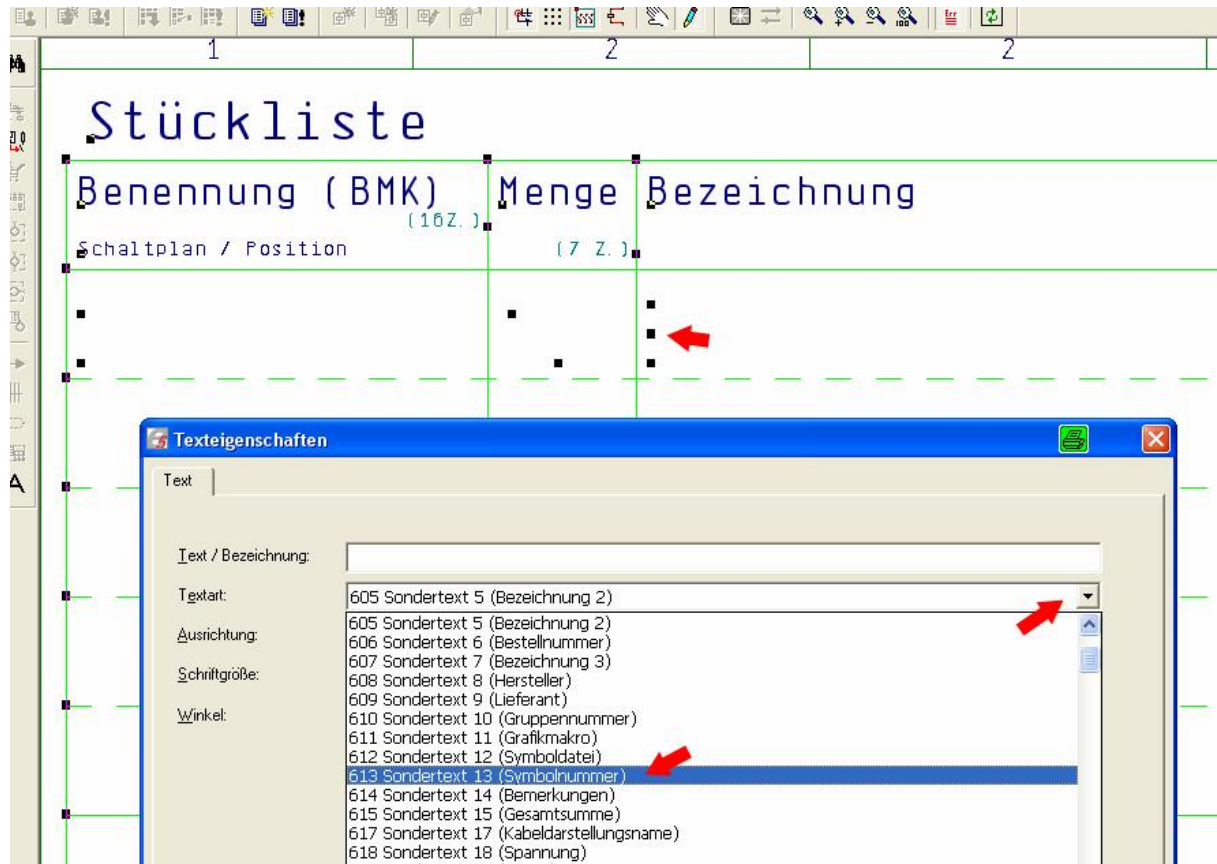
1

2

2

Stückliste

Benennung (BMK)

(16Z.)

Schaltplan / Position

Menge

(7 Z.)

Bezeichnung

Texteigenschaften

Text

Text / Bezeichnung:

Textart:

Ausrichtung:

Schriftgröße:

Winkel:

605 Sondertext 5 (Bezeichnung 2)

605 Sondertext 5 (Bezeichnung 2)
606 Sondertext 6 (Bestellnummer)
607 Sondertext 7 (Bezeichnung 3)
608 Sondertext 8 (Hersteller)
609 Sondertext 9 (Lieferant)
610 Sondertext 10 (Gruppennummer)
611 Sondertext 11 (Grafikmakro)
612 Sondertext 12 (Symboldatei)
613 Sondertext 13 (Symbolnummer)
614 Sondertext 14 (Bemerkungen)
615 Sondertext 15 (Gesamtsumme)
617 Sondertext 17 (Kabeldarstellungsname)
618 Sondertext 18 (Spannung)